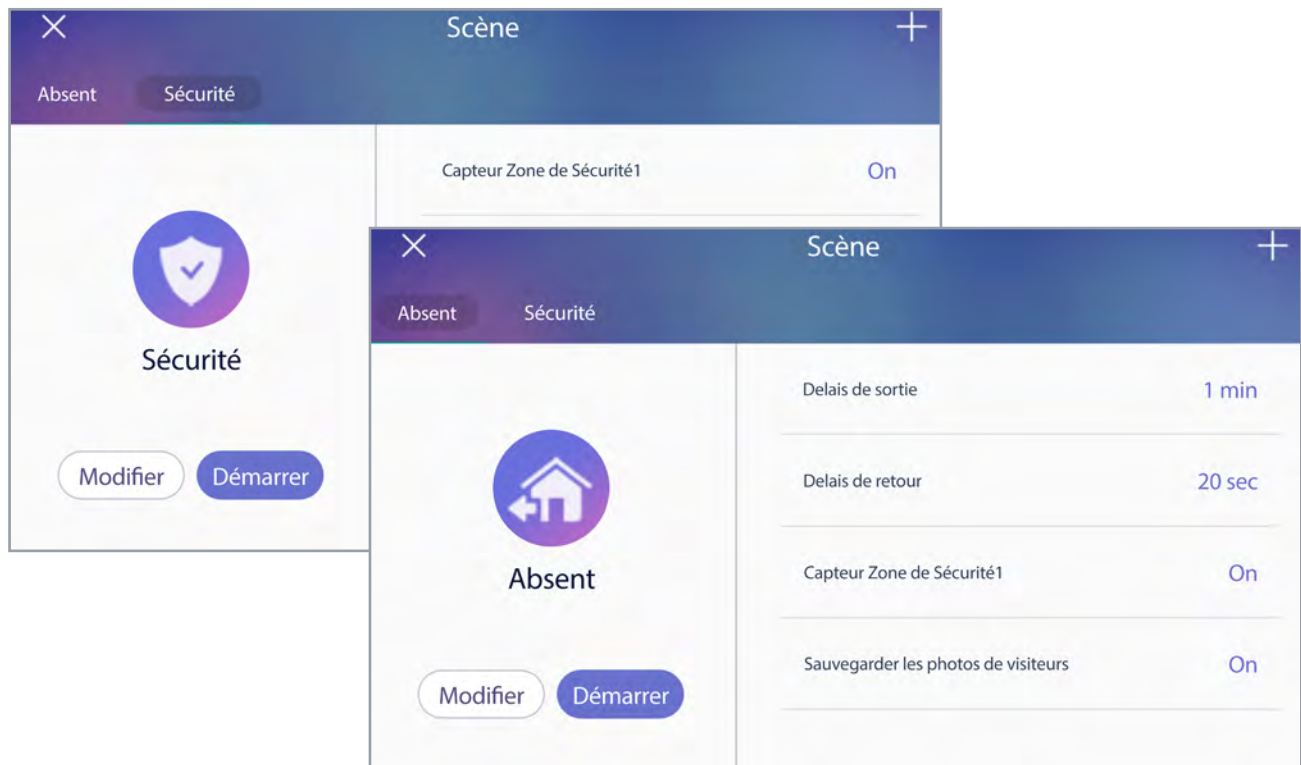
Scène

Absent Sécurité

Capteur Zone de Sécurité1 On

Sécurité

Modifier Démarrer

Scène

Absent Sécurité

Delais de sortie 1 min

Delais de retour 20 sec

Capteur Zone de Sécurité1 On

Sauvegarder les photos de visiteurs On

Absent

Modifier Démarrer